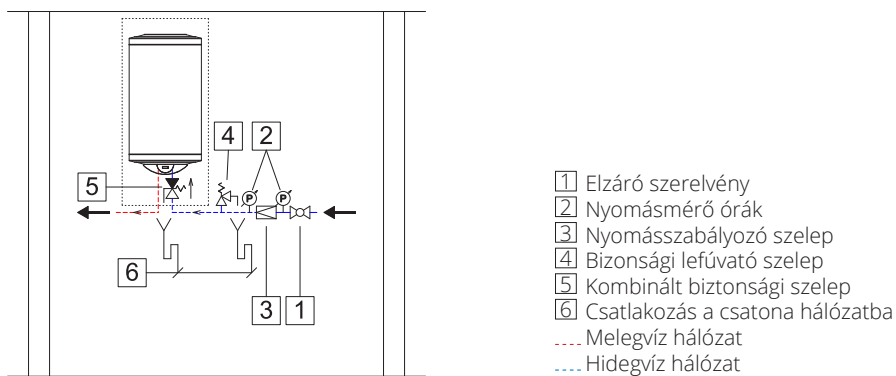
4
2
5
P
P
6
3
1

1 Elzáró szerelvény
2 Nyomásmérő órák
3 Nyomásszabályozó szelep
4 Bizonsági lefúvató szelep
5 Kombinált biztonsági szelep
6 Csatlakozás a csatona hálózatba
Melegvíz hálózat
Hidegvíz hálózat